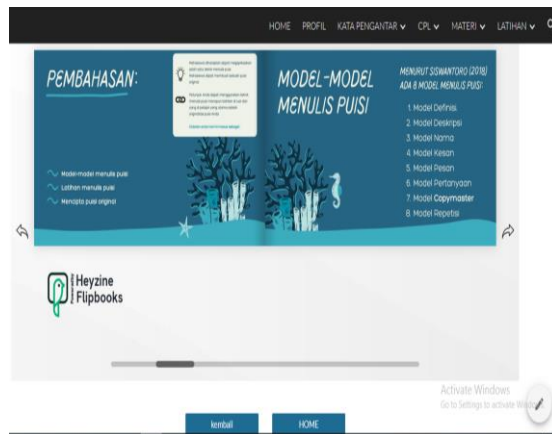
HOME PROFIL KATA PENGANTAR ∨ CPL ∨ MATERI ∨ LATIHAN ∨

PEMBAHASAN:

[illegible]

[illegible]

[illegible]

Model-model menulis puisi
Latihan menulis puisi
Mencipta puisi orisinal

MODEL-MODEL MENULIS PUISI

MENURUT SISWANTORO (2018) ADA 8 MODEL MENULIS PUISI:

1. Model Definisi
2. Model Deskripsi
3. Model Nama
4. Model Kesan
5. Model Pesan
6. Model Pertanyaan
7. Model Copymaster
8. Model Repetisi

Heyzine Flipbooks

Activate Windows
Go to Settings to activate Windows.

kembali HOME